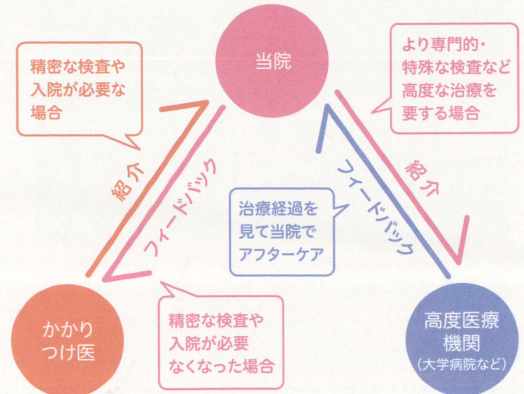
当院

精密な検査や入院が必要な場合

より専門的・特殊な検査など高度な治療を要する場合

紹介

フィードバック

治療経過を見て当院でアフターケア

フィードバック

紹介

かかりつけ医

精密な検査や入院が必要なくなった場合

高度医療機関
(大学病院など)